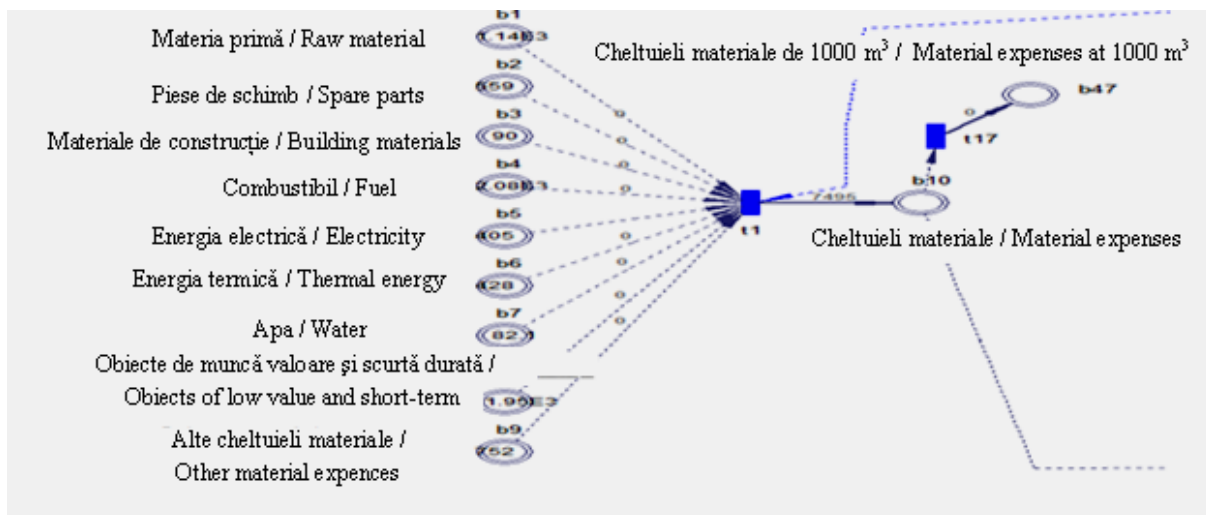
b1
Materia primă / Raw material
1.14E3
b2
Piese de schimb / Spare parts
59
b3
Materiale de construcţie / Building materials
90
b4
Combustibil / Fuel
2.08E3
b5
Energia electrică / Electricity
405
b6
Energia termică / Thermal energy
28
b7
Apa / Water
82
Obiecte de muncă valoare şi scurtă durată / Objects of low value and short-term
1.95E3
b9
Alte cheltuieli materiale / Other material expences
52
0
0
0
0
0
0
0
0
t1
7495
b10
Cheltuieli materiale / Material expenses
Cheltuieli materiale de 1000 m$^3$ / Material expenses at 1000 m$^3$
0
t17
b47